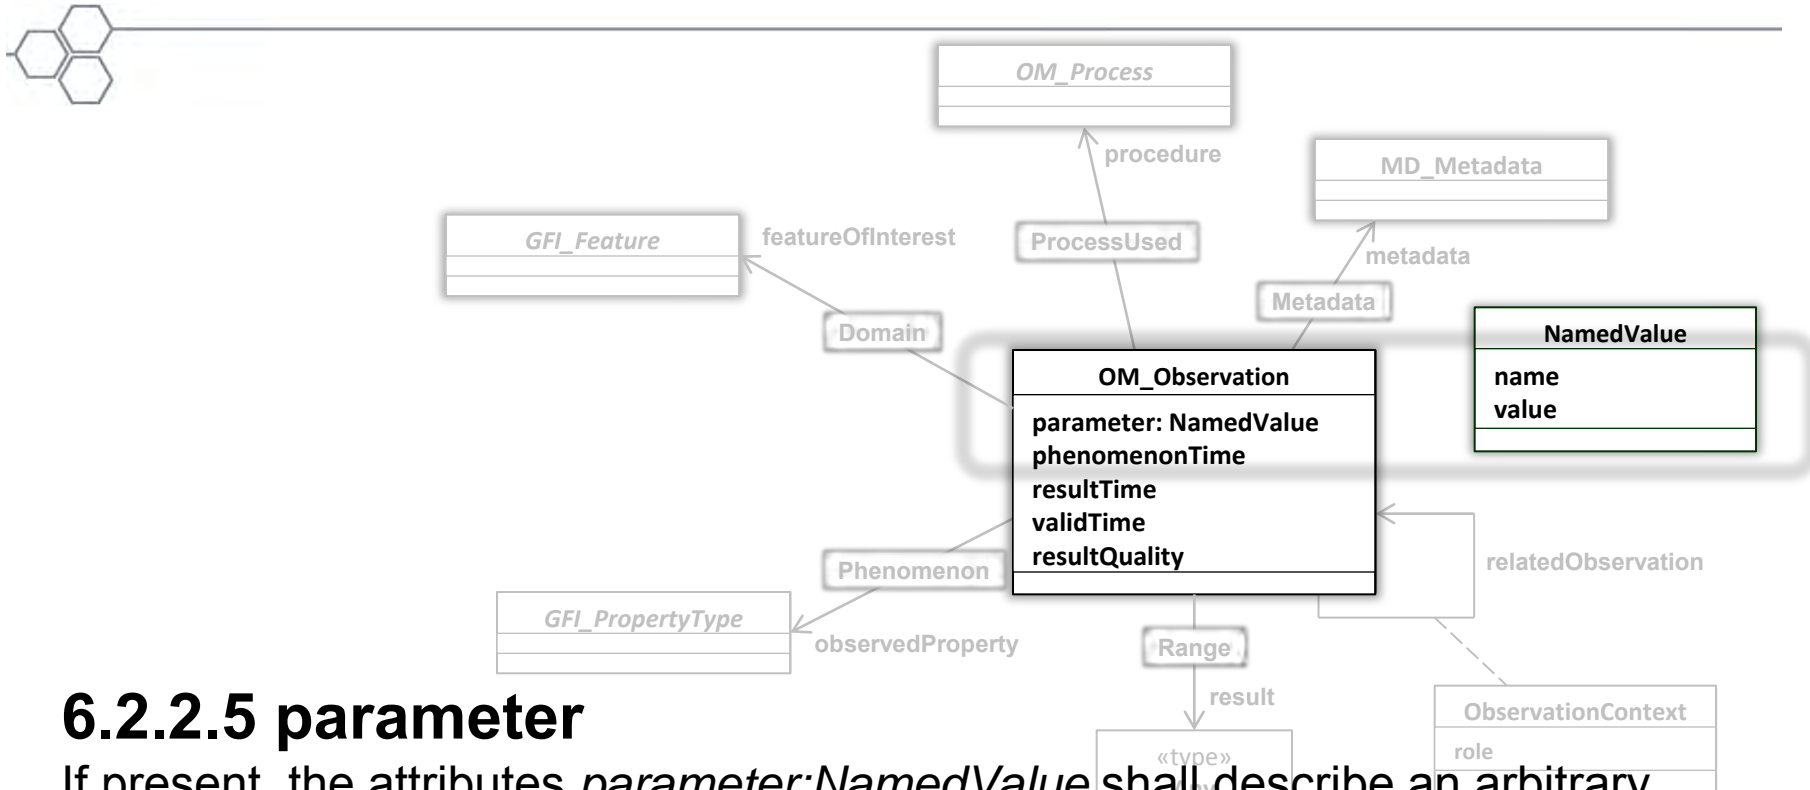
OM_Process

procedure

MD_Metadata

GFI_Feature

featureOfInterest

ProcessUsed

metadata

Metadata

NamedValue
name
value

Domain

OM_Observation
parameter: NamedValue
phenomenonTime
resultTime
validTime
resultQuality

relatedObservation

Phenomenon

GFI_PropertyType

observedProperty

Range

result

ObservationContext
role

«type»

6.2.2.5 parameter

If present, the attributes *parameter:NamedValue* shall describe an arbitrary